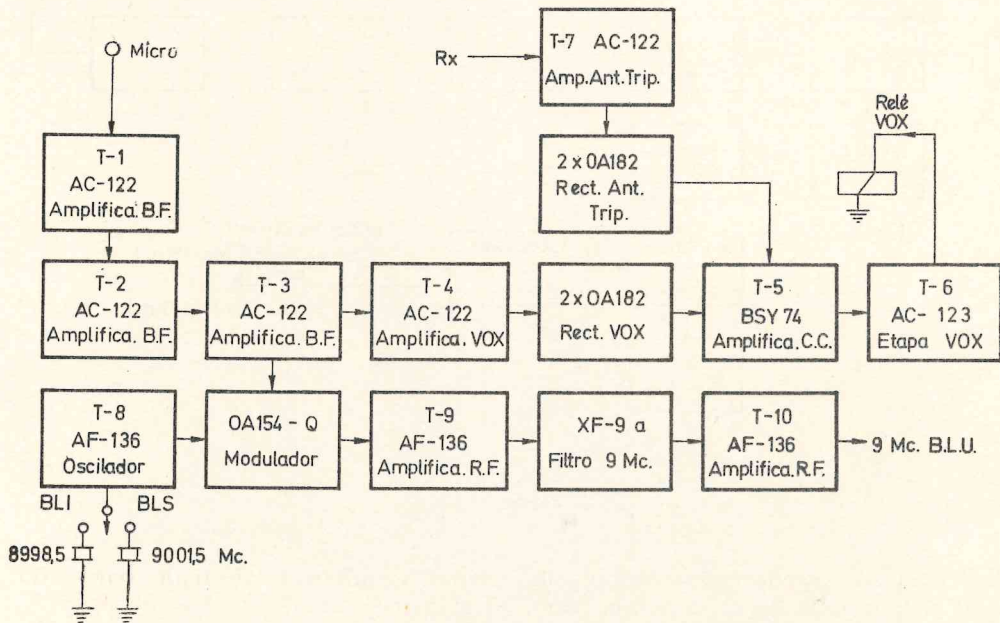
Micro

Rx

T-7 AC-122 Amp.Ant.Trip.

2 x 0A182 Rect. Ant. Trip.

Relé VOX

T-1 AC-122 Amplifica. B.F.

T-2 AC-122 Amplifica. B.F.

T-3 AC-122 Amplifica. B.F.

T-4 AC-122 Amplifica. VOX

2 x OA182 Rect. VOX

T-5 BSY 74 Amplifica. C.C.

T-6 AC-123 Etapa VOX

T-8 AF-136 Oscilador

OA154 - Q Modulador

T-9 AF-136 Amplifica. R.F.

XF-9 a Filtro 9 Mc.

T-10 AF-136 Amplifica. R.F.

9 Mc. B.L.U.

BLI BLS

8998,5

9001,5 Mc.